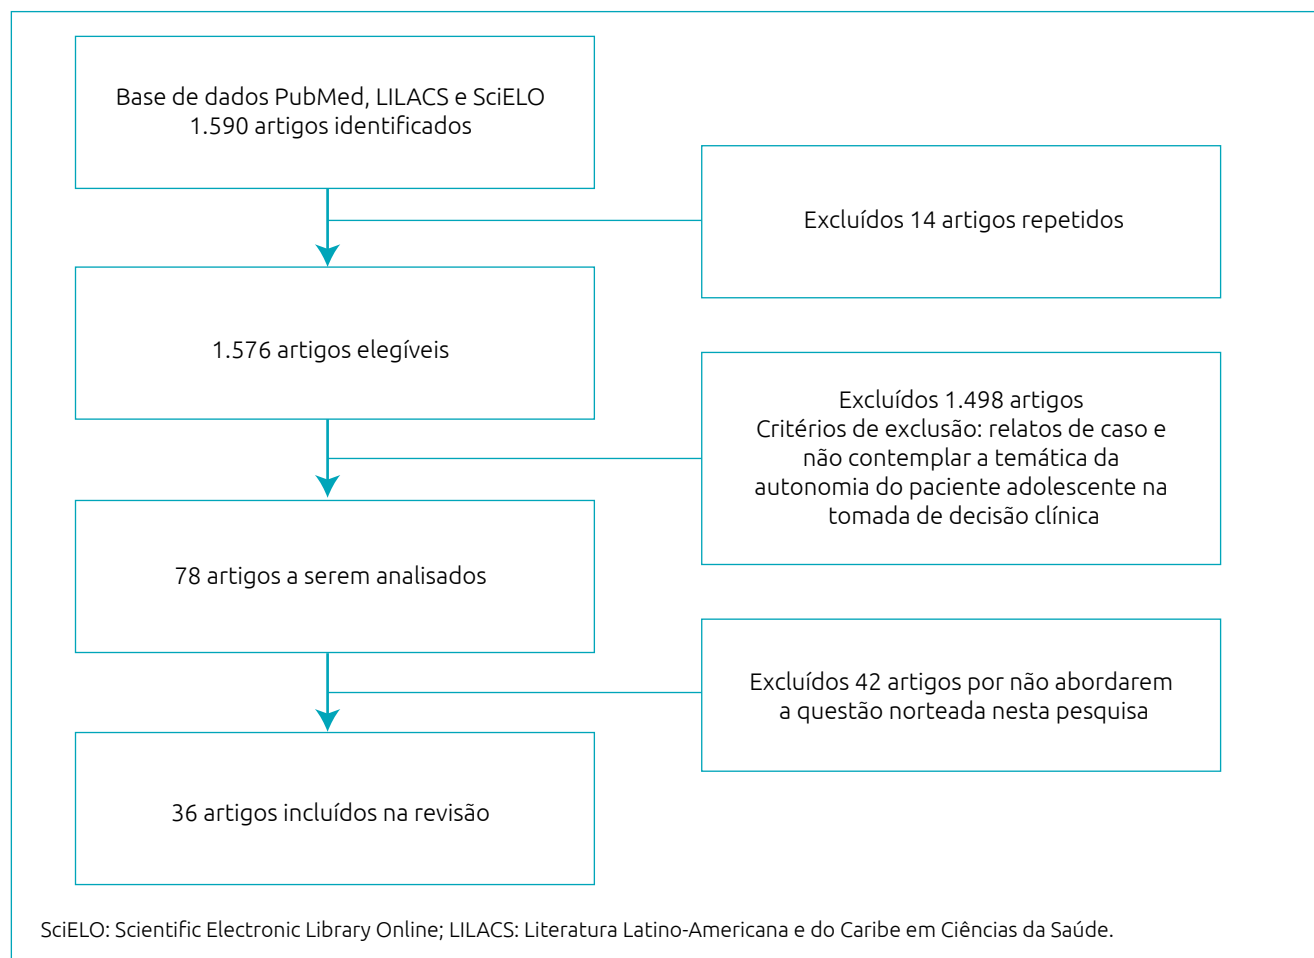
Base de dados PubMed, LILACS e SciELO
1.590 artigos identificados

Excluídos 14 artigos repetidos

1.576 artigos elegíveis

Excluídos 1.498 artigos
Critérios de exclusão: relatos de caso e não contemplar a temática da autonomia do paciente adolescente na tomada de decisão clínica

78 artigos a serem analisados

Excluídos 42 artigos por não abordarem a questão norteada nesta pesquisa

36 artigos incluídos na revisão

SciELO: Scientific Electronic Library Online; LILACS: Literatura Latino-Americana e do Caribe em Ciências da Saúde.